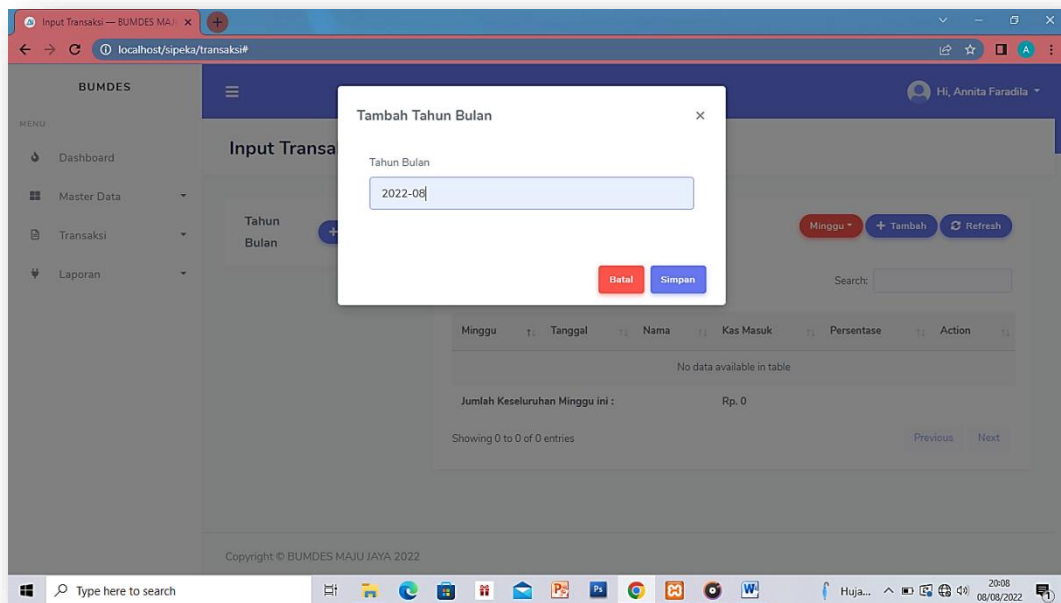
Input Transaksi — BUMDES MAJU

localhost/sipeka/transaksi#

BUMDES

Hi, Annita Faradila

MENU

Dashboard

Master Data

Transaksi

Laporan

Input Transa

Tahun Bulan

Tambah Tahun Bulan

×

Tahun Bulan

2022-08

Batal

Simpan

Minggu

+ Tambah

Refresh

Search:

| Minggu | Tanggal | Nama | Kas Masuk | Persentase | Action |
|---|---|---|---|---|---|
| No data available in table | | | | | |
| Jumlah Keseluruhan Minggu ini : | | Rp. 0 | | | |

Showing 0 to 0 of 0 entries

Previous Next

Copyright © BUMDES MAJU JAYA 2022

Type here to search

Huja...

20:08
08/08/2022